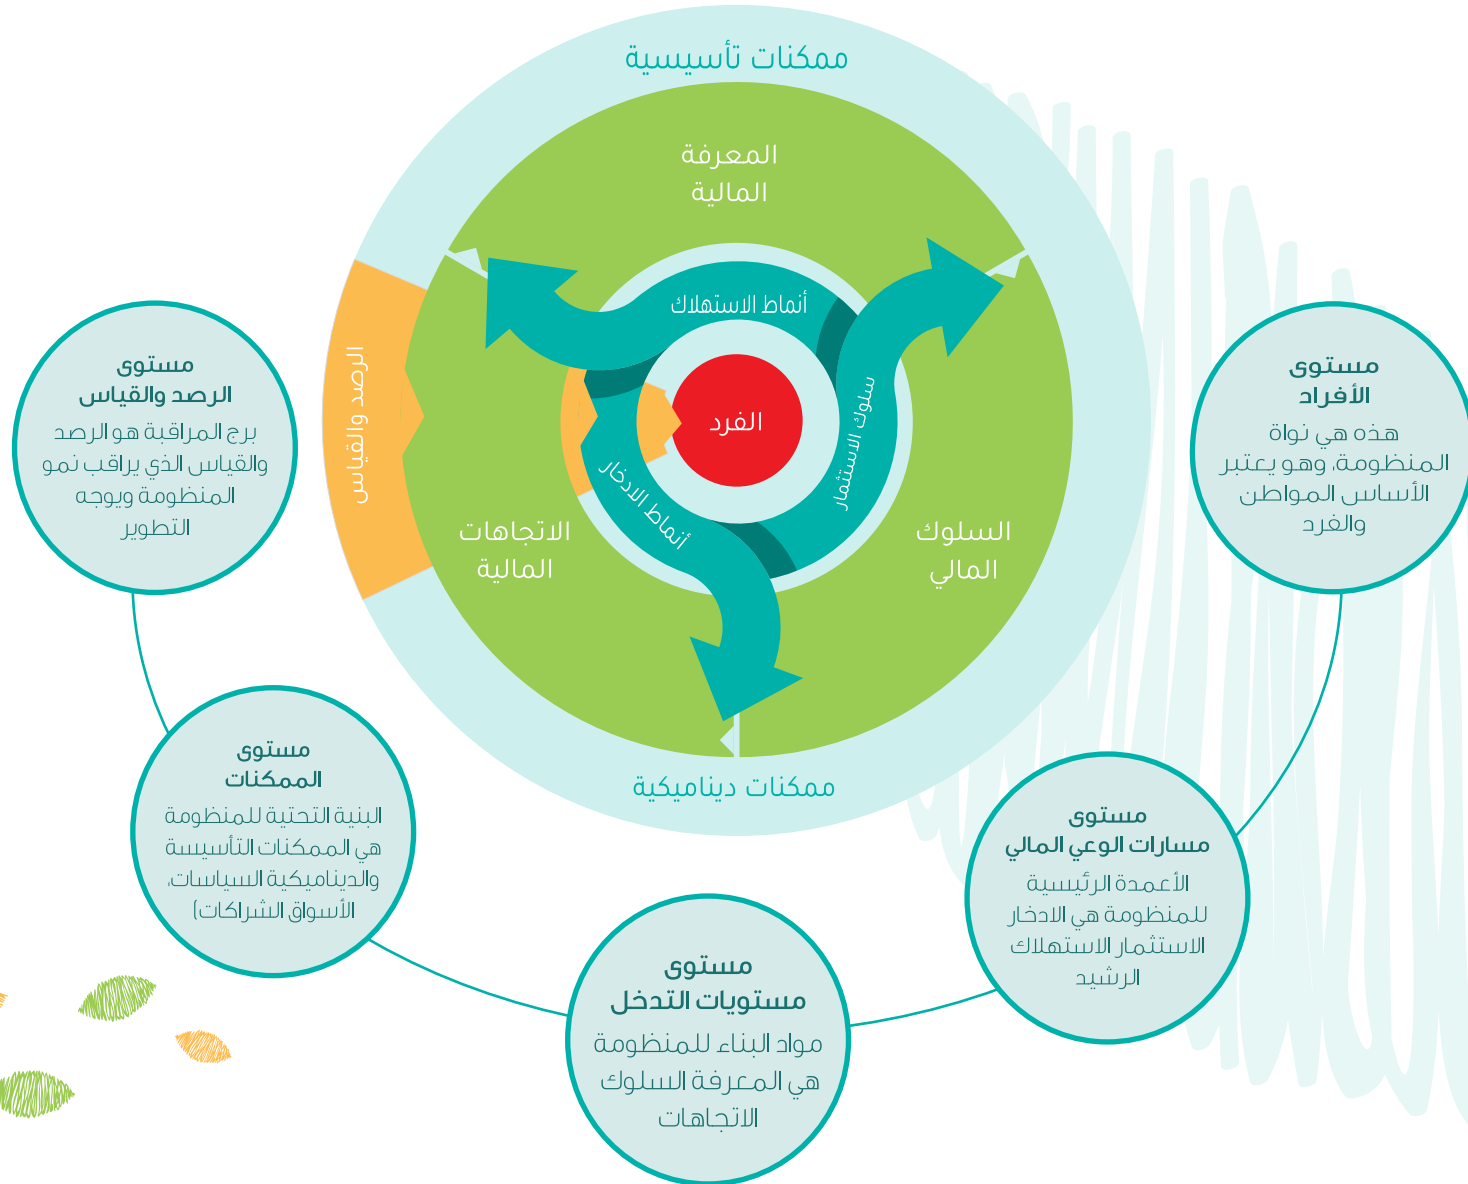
ممكنات تأسيسية

المعرفة المالية

أنماط الاستهلاك

الرصد والقياس

الفرد

سلوك الاستثمار

أنماط الادخار

الاتجاهات المالية

السلوك المالي

ممكنات ديناميكية

مستوى
الرصد والقياس
برج المراقبة هو الرصد والقياس الذي يراقب نمو المنظومة ويوجه التطوير

مستوى
الأفراد
هذه هي نواة المنظومة، وهو يعتبر الأساس المواطن والفرد

مستوى
الممكنات
البنية التحتية للمنظومة هي الممكنات التأسيسة والديناميكية السياسات، الأسواق الشراكات)

مستوى
مسارات الوعي المالي
الأعمدة الرئيسية للمنظومة هي الادخار الاستثمار الاستهلاك الرشيد

مستوى
مستويات التدخل
مواد البناء للمنظومة هي المعرفة السلوك الاتجاهات